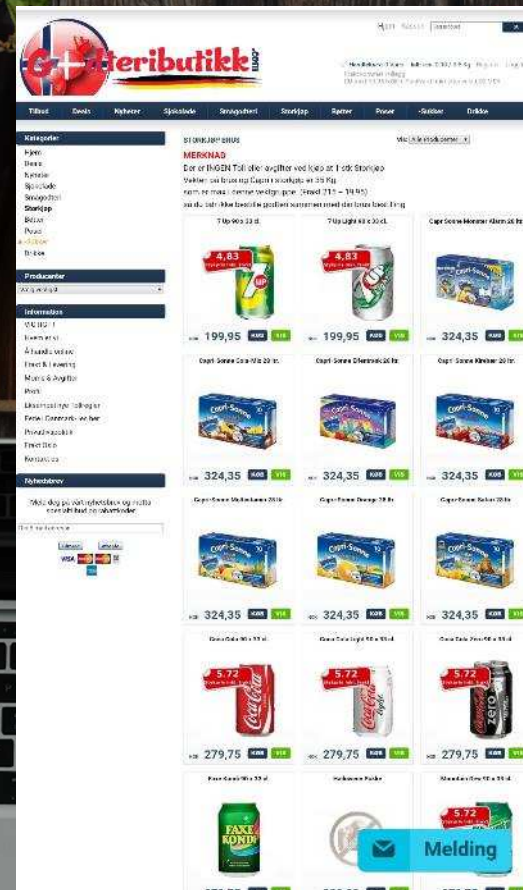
G+ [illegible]teributikk

Tilbud | Drikke | Nyheter | Sjokolade | Smågodteri | Storkjøp | Retter | Poser | Søtsker | Drikke

Kategorier
Hjem
Drikke
Nyheter
Sjokolade
Smågodteri
Storkjøp
Retter
Poser
Søtsker
Drikke

Produsenter
Velg en fra listen

Information
OM OSS
Kontakt oss
Å handle hos oss
Frakt & Levering
Moms & Avgifter
Priser
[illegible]
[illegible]
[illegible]
Frakt Oslo
Kontakt oss

Nyhetsbrev

STORKJØP DRIKK

MERKNAD
Det er INGEN Toll eller avgifter ved kjøp av 1 stk Storkjøp
Vekten på bruse og Capri ... er 35 Kg.
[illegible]
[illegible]

7 Up 90 x 33 cl
4,83
199,95 KJØP VIS

7 Up Light 90 x 33 cl
4,83
199,95 KJØP VIS

Capri-Sonne Monster Alarm 20 ltr
324,35 KJØP VIS

Capri-Sonne Multi 20 ltr
324,35 KJØP VIS

Capri-Sonne Elfentrank 20 ltr
324,35 KJØP VIS

Capri-Sonne Kirsebær 20 ltr
324,35 KJØP VIS

Capri-Sonne Multivitamin 20 ltr
324,35 KJØP VIS

Capri-Sonne Orange 20 ltr
324,35 KJØP VIS

Capri-Sonne Safari 20 ltr
324,35 KJØP VIS

Coca Cola 90 x 33 cl
5.72
279,75 KJØP VIS

Coca Cola Light 90 x 33 cl
5.72
279,75 KJØP VIS

Coca Cola Zero 90 x 33 cl
5.72
279,75 KJØP VIS

Faxe Kondi 90 x 33 cl

Halloween Pakke

Mountain Dew 90 x 33 cl
5.72

Melding